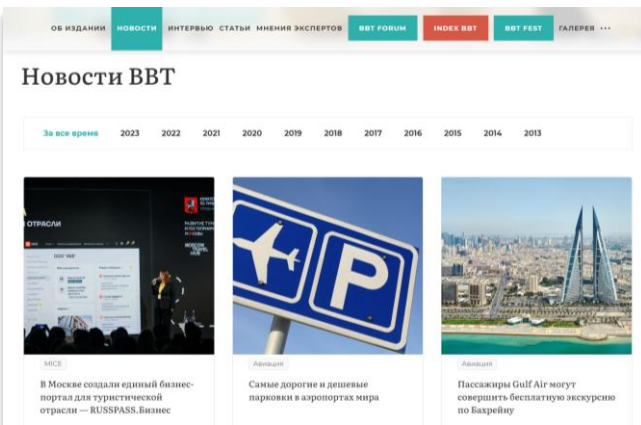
ОБ ИЗДАНИИ НОВОСТИ ИНТЕРВЬЮ СТАТЬИ МНЕНИЯ ЭКСПЕРТОВ BBT FORUM INDEX BBT BBT FEST ГАЛЕРЕЯ ···

Новости ВВТ

За все время 2023 2022 2021 2020 2019 2018 2017 2016 2015 2014 2013

ОТРАСЛИ

MICE

В Москве создали единый бизнес-портал для туристической отрасли — RUSSPASS.Бизнес

Авиация

Самые дорогие и дешевые парковки в аэропортах мира

Авиация

Пассажиры Gulf Air могут совершить бесплатную экскурсию по Бахрейну